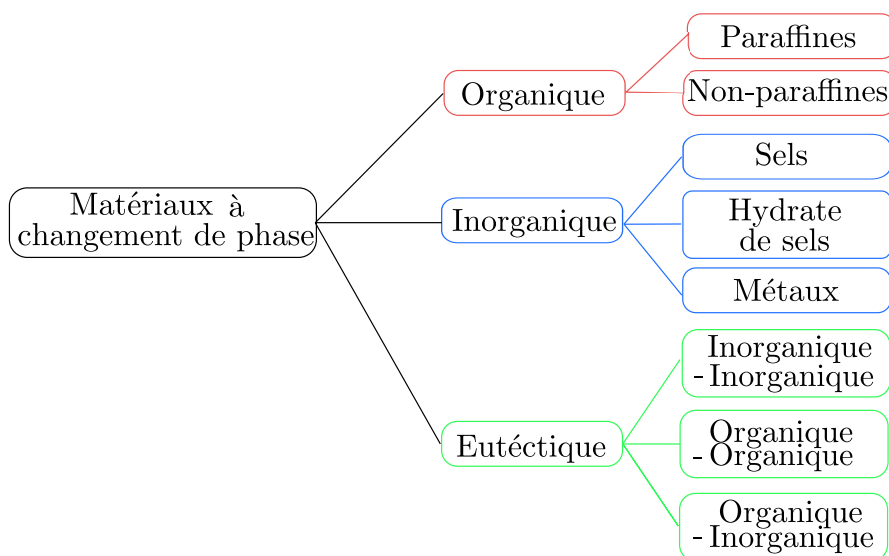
Matériaux à changement de phase

Organique

Paraffines

Non-paraffines

Inorganique

Sels

Hydrate de sels

Métaux

Eutéctique

Inorganique - Inorganique

Organique - Organique

Organique - Inorganique